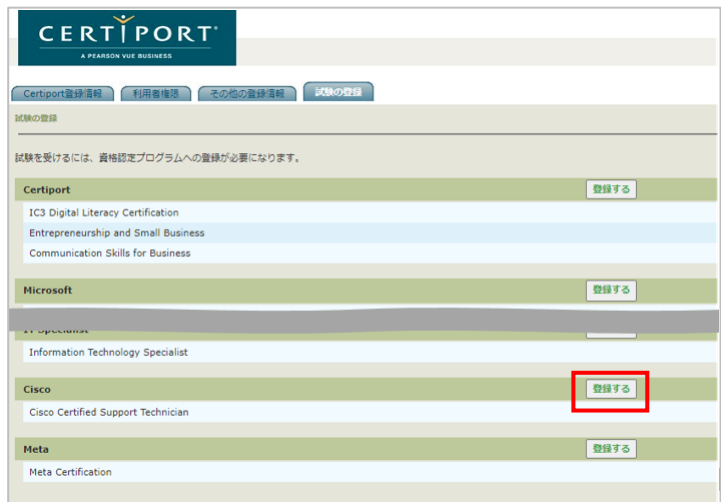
CERTIPORT®
A PEARSON VUE BUSINESS

Certiport登録情報 | 利用者権限 | その他の登録情報 | 試験の登録

試験の登録

試験を受けるには、資格認定プログラムへの登録が必要になります。

Certiport
登録する
IC3 Digital Literacy Certification
Entrepreneurship and Small Business
Communication Skills for Business

Microsoft
登録する

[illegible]

Information Technology Specialist

Cisco
登録する
Cisco Certified Support Technician

Meta
登録する
Meta Certification